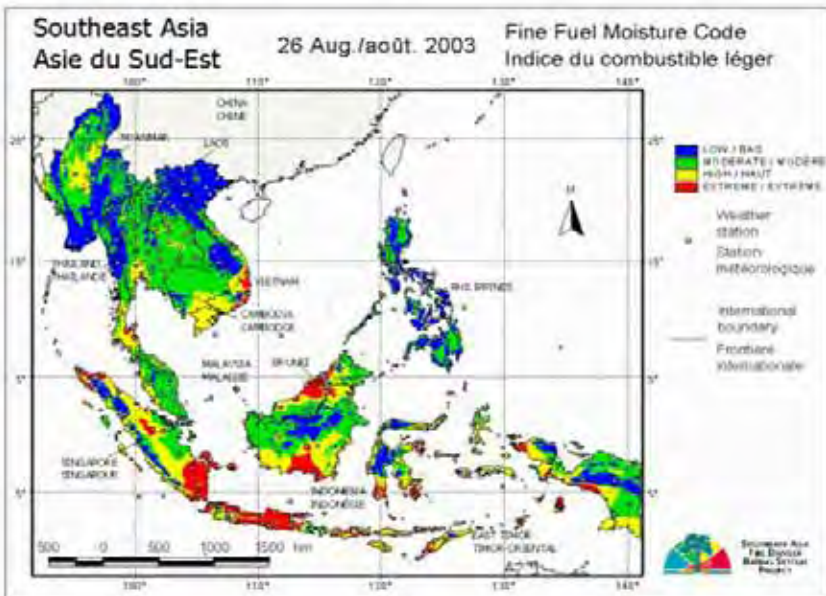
Southeast Asia
Asie du Sud-Est

26 Aug./août. 2003

Fine Fuel Moisture Code
Indice du combustible léger

100°
110°
120°
130°
140°

20°
15°
10°
5°
0°
5°

CHINA
CHINE

MYANMAR

LAOS

LOW / BAS
MODERATE / MODÉRÉ
HIGH / HAUT
EXTREME / EXTRÊME

N

Weather station
Station météorologique

International boundary
Frontière internationale

THAILAND
THAÏLANDE

VIETNAM

CAMBODIA
CAMBODGE

PHILIPPINES

MALAYSIA
MALAISIE

BRUNEI

SINGAPORE
SINGAPOUR

INDONESIA
INDONÉSIE

EAST TIMOR
TIMOR ORIENTAL

500 0 500 1000 1500 km

SOUTHEAST ASIA
FIRE DANGER
RATING SYSTEM
PROJECT